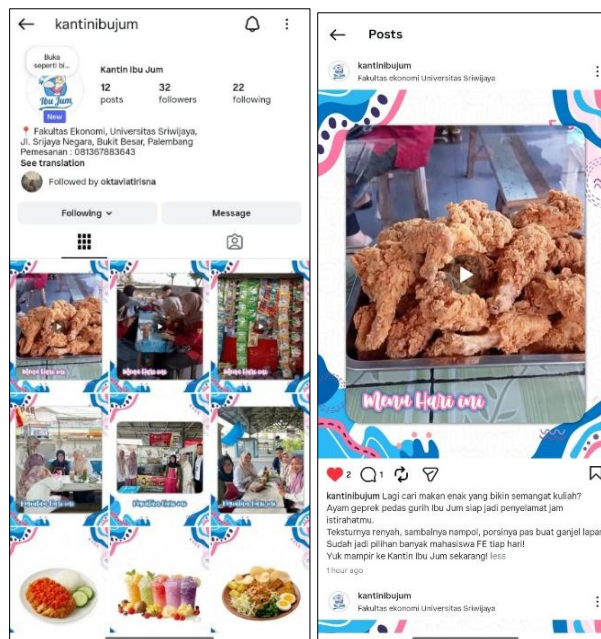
kantinibujum

Buka seperti bi...

Ibu Jum

New

Kantin Ibu Jum

12 posts

32 followers

22 following

📍 Fakultas Ekonomi, Universitas Sriwijaya, Jl. Srijaya Negara, Bukit Besar, Palembang
Pemesanan : 081367883643
See translation

Followed by oktaviatirisna

Following

Message

Menu Hari ini

Menu Hari ini

Menu Hari ini

Pelanggan Kantin Ibu Jum

Pelanggan Kantin Ibu Jum

Pelanggan Kantin Ibu Jum

Posts

kantinibujum
Fakultas ekonomi Universitas Sriwijaya

Menu Hari ini

2 1

kantinibujum Lagi cari makan enak yang bikin semangat kuliah? Ayam geprek pedas gurih Ibu Jum siap jadi penyelamat jam istirahatmu.
Teksturnya renyah, sambalnya nampol, porsinya pas buat ganjel lapar! Sudah jadi pilihan banyak mahasiswa FE tiap hari!
Yuk mampir ke Kantin Ibu Jum sekarang! less

1 hour ago

kantinibujum
Fakultas ekonomi Universitas Sriwijaya